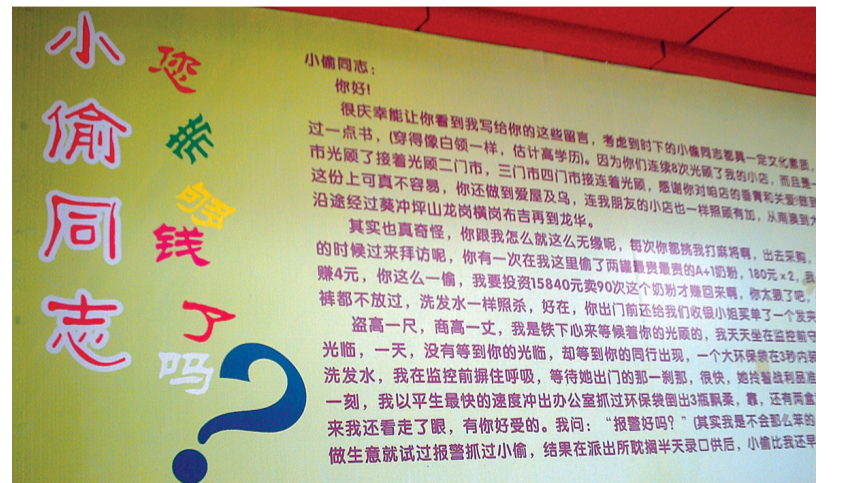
小偷同志

您
有
够
钱
了
吗
?

小偷同志:

你好!

很庆幸能让你看到我写给你的这些留言，考虑到时下的小偷同志都具一定文化素质，过一点书，(穿得像白领一样，估计高学历)。因为你们连续8次光顾了我的小店，而且是市光顾了接着光顾二门市，三门市四门市接连着光顾，感谢你对咱店的喜爱和关爱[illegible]这份上可真不容易，你还做到爱屋及乌，连我朋友的小店也一样照顾有加，从南奥到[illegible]沿途经过葵冲坪山龙岗横岗布吉再到龙华。

其实也真奇怪，你跟我怎么就这么无缘呢，每次你都挑我打麻将啊，出去采购，的时候过来拜访呢，你有一次在我这里偷了两罐最贵最贵的A+1奶粉，180元×2，我赚4元，你这么一偷，我要投资15840元卖90次这个奶粉才赚回来啊，你太狠了吧，裤都不放过，洗发水一样照杀，好在，你出门前还给我们收银小姐买了一个发夹

盗高一尺，商高一丈，我是铁下心来等候着你的光顾的，我天天坐在监控前守光临，一天，没有等到你的光临，却等到你的同行出现，一个大环保袋在3秒内装洗发水，我在监控前摒住呼吸，等待她出门的那一刹那，很快，她拎着战利品走一刻，我以平生最快的速度冲出办公室抓过环保袋倒出3瓶飘柔，靠，还有两盒来我还看走了眼，有你好受的。我问："报警好吗?"(其实我是不会那么笨的做生意就试过报警抓过小偷，结果在派出所耽搁半天录口供后，小偷比我还早